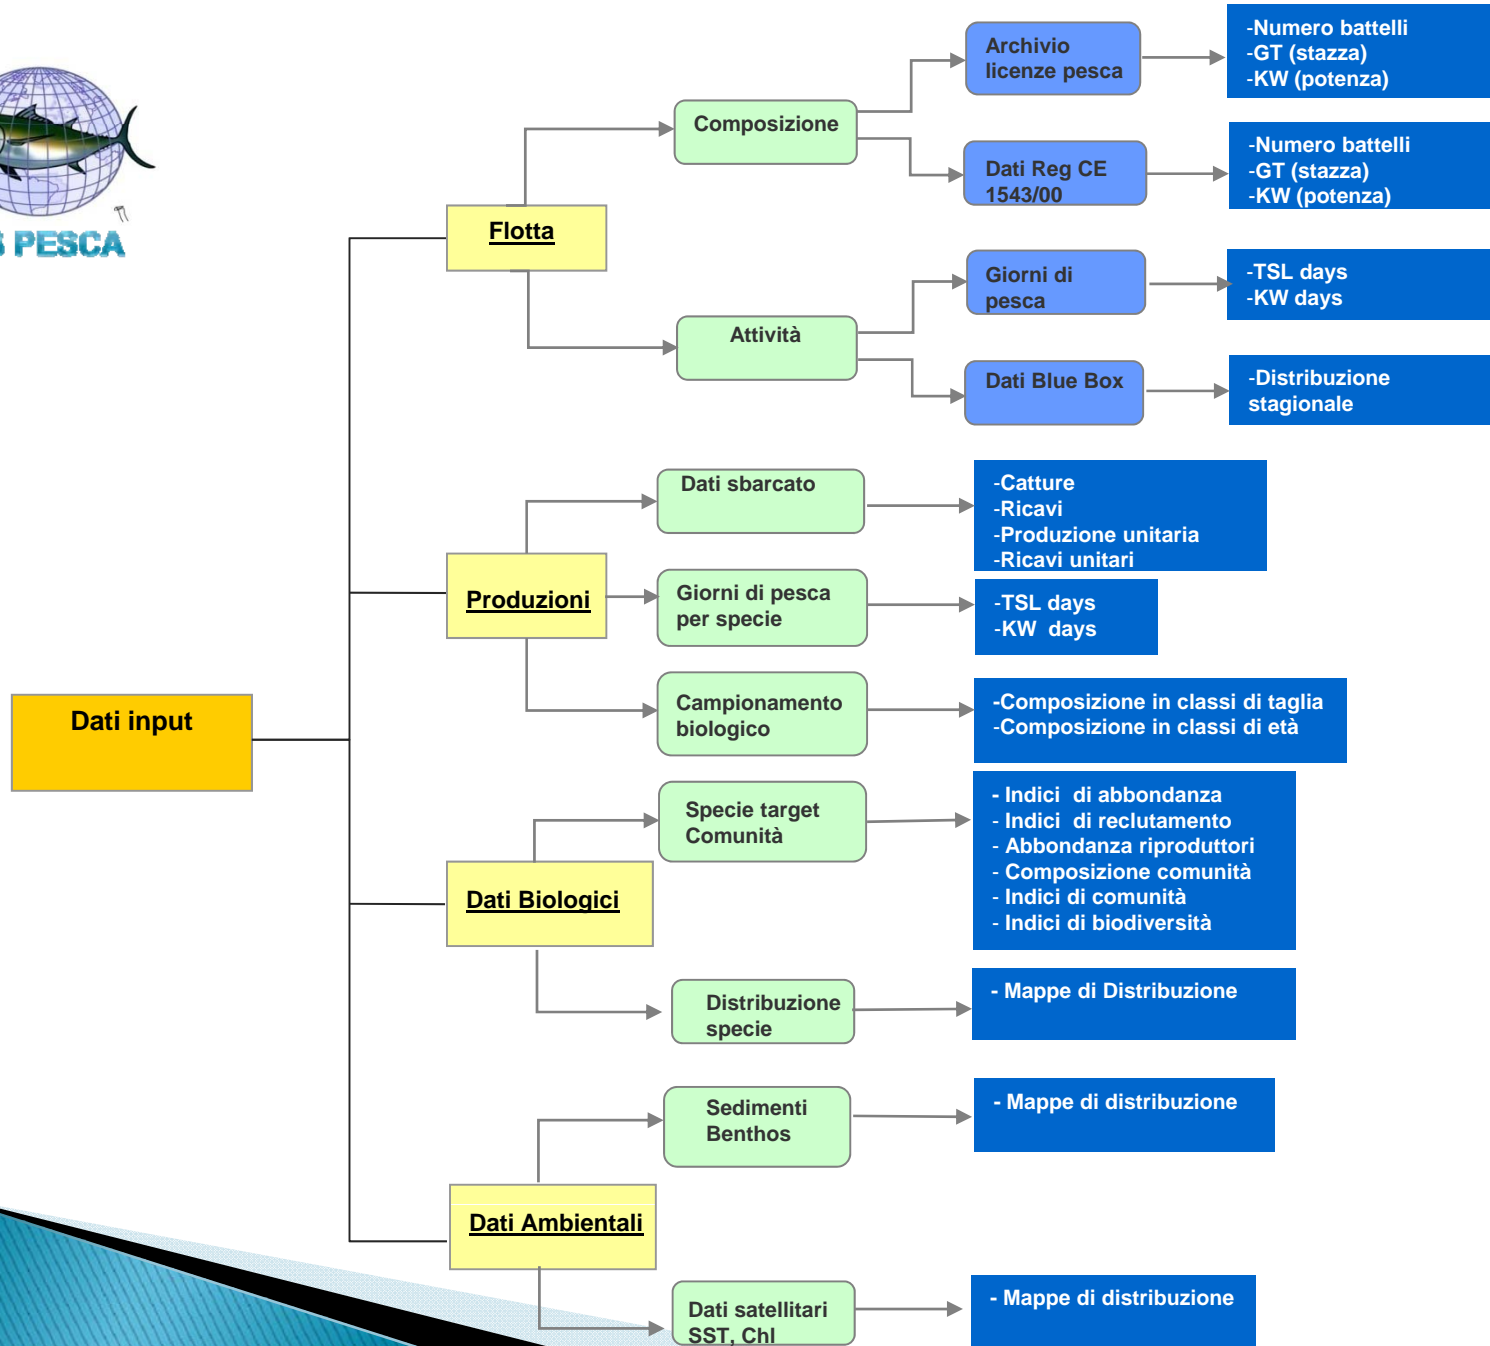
S PESCA

Dati input

Flotta

Composizione

Archivio licenze pesca

-Numero battelli
-GT (stazza)
-KW (potenza)

Dati Reg CE 1543/00

-Numero battelli
-GT (stazza)
-KW (potenza)

Attività

Giorni di pesca

-TSL days
-KW days

Dati Blue Box

-Distribuzione stagionale

Produzioni

Dati sbarcato

-Catture
-Ricavi
-Produzione unitaria
-Ricavi unitari

Giorni di pesca per specie

-TSL days
-KW days

Campionamento biologico

-Composizione in classi di taglia
-Composizione in classi di età

Dati Biologici

Specie target Comunità

- Indici di abbondanza
- Indici di reclutamento
- Abbondanza riproduttori
- Composizione comunità
- Indici di comunità
- Indici di biodiversità

Distribuzione specie

- Mappe di Distribuzione

Dati Ambientali

Sedimenti Benthos

- Mappe di distribuzione

Dati satellitari SST, Chl

- Mappe di distribuzione